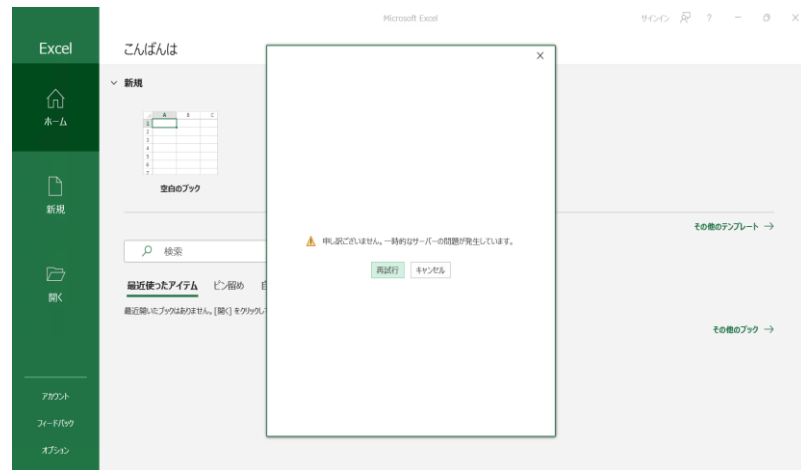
Microsoft Excel

サインイン ? − □ ×

Excel

ホーム

新規

開く

アカウント

フィードバック

オプション

こんばんは

新規

空白のブック

その他のテンプレート →

検索

最近使ったアイテム ピン留め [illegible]

最近開いたブックはありません。[開く] をクリックし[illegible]

その他のブック →

×

申し訳ございません。一時的なサーバーの問題が発生しています。

再試行 キャンセル